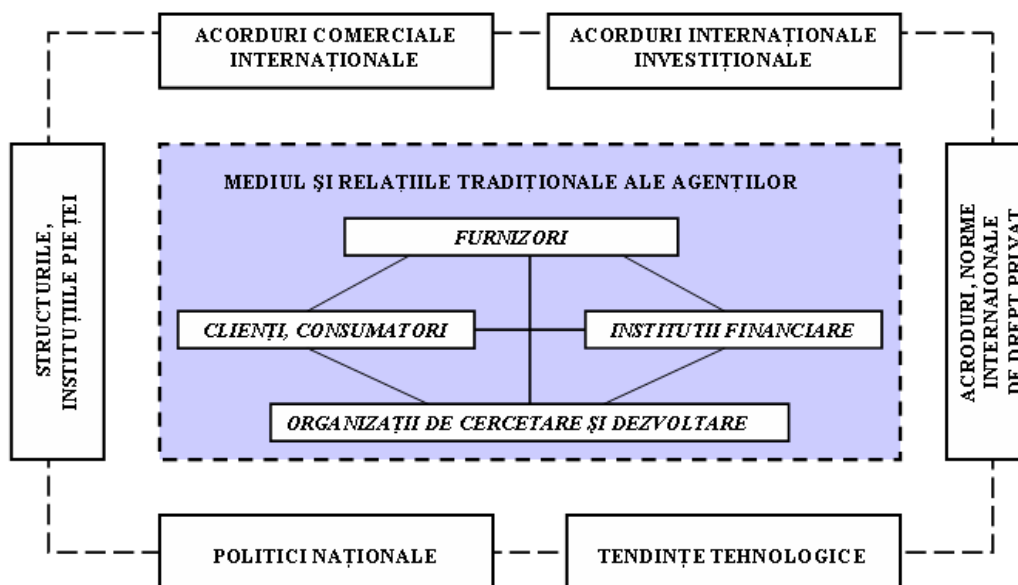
ACORDURI COMERCIALE INTERNAȚIONALE

ACORDURI INTERNAȚIONALE INVESTIȚIONALE

STRUCTURILE, INSTITUȚIILE PIEȚEI

MEDIUL ȘI RELAȚIILE TRADIȚIONALE ALE AGENȚILOR

FURNIZORI

CLIENȚI, CONSUMATORI

INSTITUTII FINANCIARE

ORGANIZAȚII DE CERCETARE ȘI DEZVOLTARE

ACRODURI, NORME INTERNAIONALE DE DREPT PRIVAT

POLITICI NAȚIONALE

TENDINȚE TEHNOLOGICE